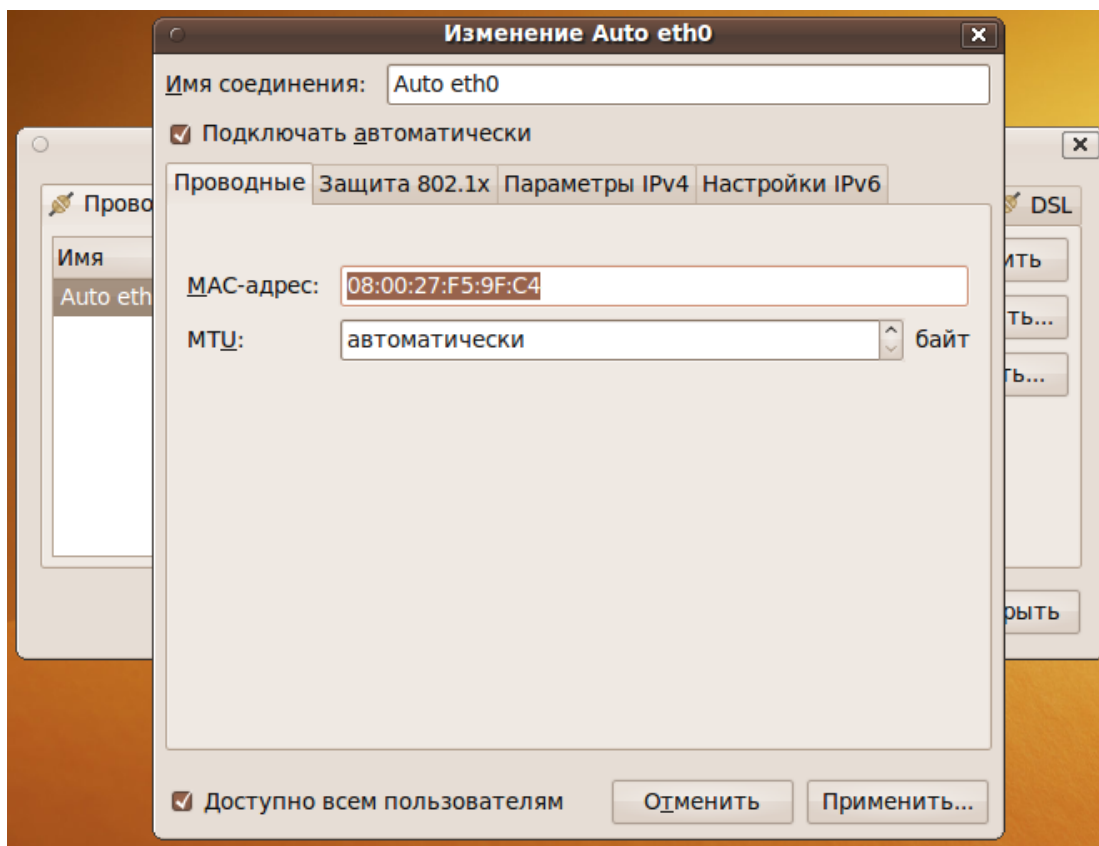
Изменение Auto eth0

Имя соединения: Auto eth0

Подключать автоматически

Проводные | Защита 802.1x | Параметры IPv4 | Настройки IPv6

MAC-адрес: 08:00:27:F5:9F:C4

MTU: автоматически байт

Доступно всем пользователям

Отменить

Применить...

Прово

Имя

Auto eth

DSL

ить

ть...

ть...

рыть